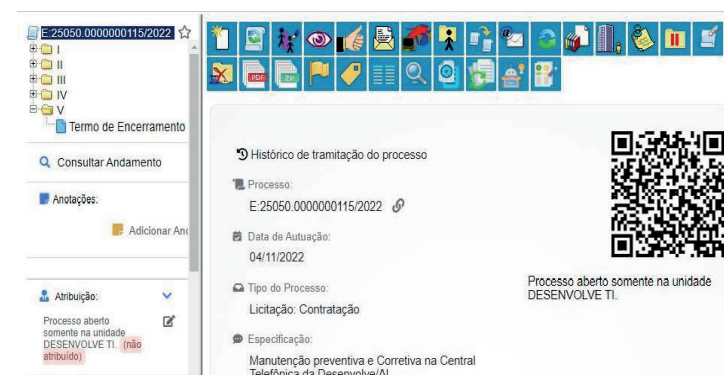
E:25050.0000000115/2022
I
II
III
IV
V
Termo de Encerramento

Consultar Andamento

Anotações:

Adicionar An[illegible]

Atribuição:

Processo aberto somente na unidade DESENVOLVE TI. (não atribuído)

Histórico de tramitação do processo

Processo:
E:25050.0000000115/2022

Data de Autuação:
04/11/2022

Tipo do Processo:
Licitação: Contratação

Especificação:
Manutenção preventiva e Corretiva na Central Telefônica da Desenvolve/AL

Processo aberto somente na unidade DESENVOLVE TI.